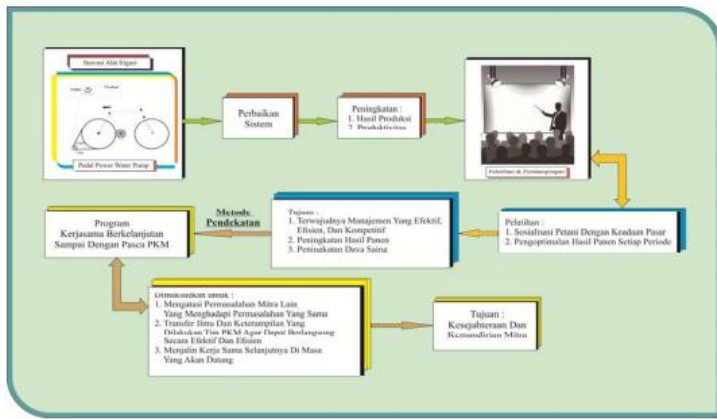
Inovasi Alat Irigasi

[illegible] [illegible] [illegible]

Pedal Power Water Pump

Perbaikan Sistem

Peningkatan :
1. Hasil Produksi
2. Produktivitas

Pelatihan & Pendampingan

Pelatihan :
1. Sosialisasi Petani Dengan Keadaan Pasar
2. Pengoptimalan Hasil Panen Setiap Periode

Tujuan :
1. Terwujudnya Manajemen Yang Efektif, Efisien, Dan Kompetitif
2. Peningkatan Hasil Panen
3. Peningkatan Daya Saing

Metode Pendekatan

Program Kerjasama Berkelanjutan Sampai Dengan Pasca PKM

Dimaksudkan untuk :
1. Mengatasi Permasalahan Mitra Lain Yang Menghadapi Permasalahan Yang Sama
2. Transfer Ilmu Dan Keterampilan Yang Dilakukan Tim PKM Agar Dapat Berlangsung Secara Efektif Dan Efisien
3. Menjalin Kerja Sama Selanjutnya Di Masa Yang Akan Datang

Tujuan :
Kesejahteraan Dan Kemandirian Mitra